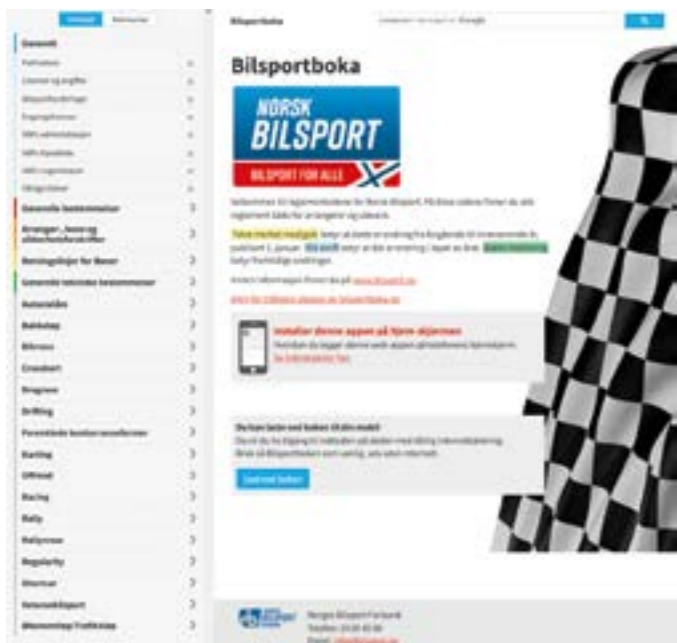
Innhold | Bokmerker

Generelt
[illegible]
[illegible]
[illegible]
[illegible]
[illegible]
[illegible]
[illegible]
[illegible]
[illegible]
Generelle bestemmelser
Arrangør, lisenser, sikkerhetsforskrifter
Reisebygninger for løper
Generelle tekniske bestemmelser
Autocross
Bakkeløp
Bilcross
Crosskart
Dragrace
Drifting
Fornyede konkurranseformer
Karting
Offroad
Racing
Rally
Rallycross
Regularity
Sherrac
Veteranbilsport
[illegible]

Bilsportboka

Bilsportboka

NORSK BILSPORT
BILSPORT FOR ALLE

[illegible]

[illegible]

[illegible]

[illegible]

Installer denne appen på hjem-skjermen
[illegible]

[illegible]
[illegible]

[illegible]

Norges Bilsportforbund
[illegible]
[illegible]